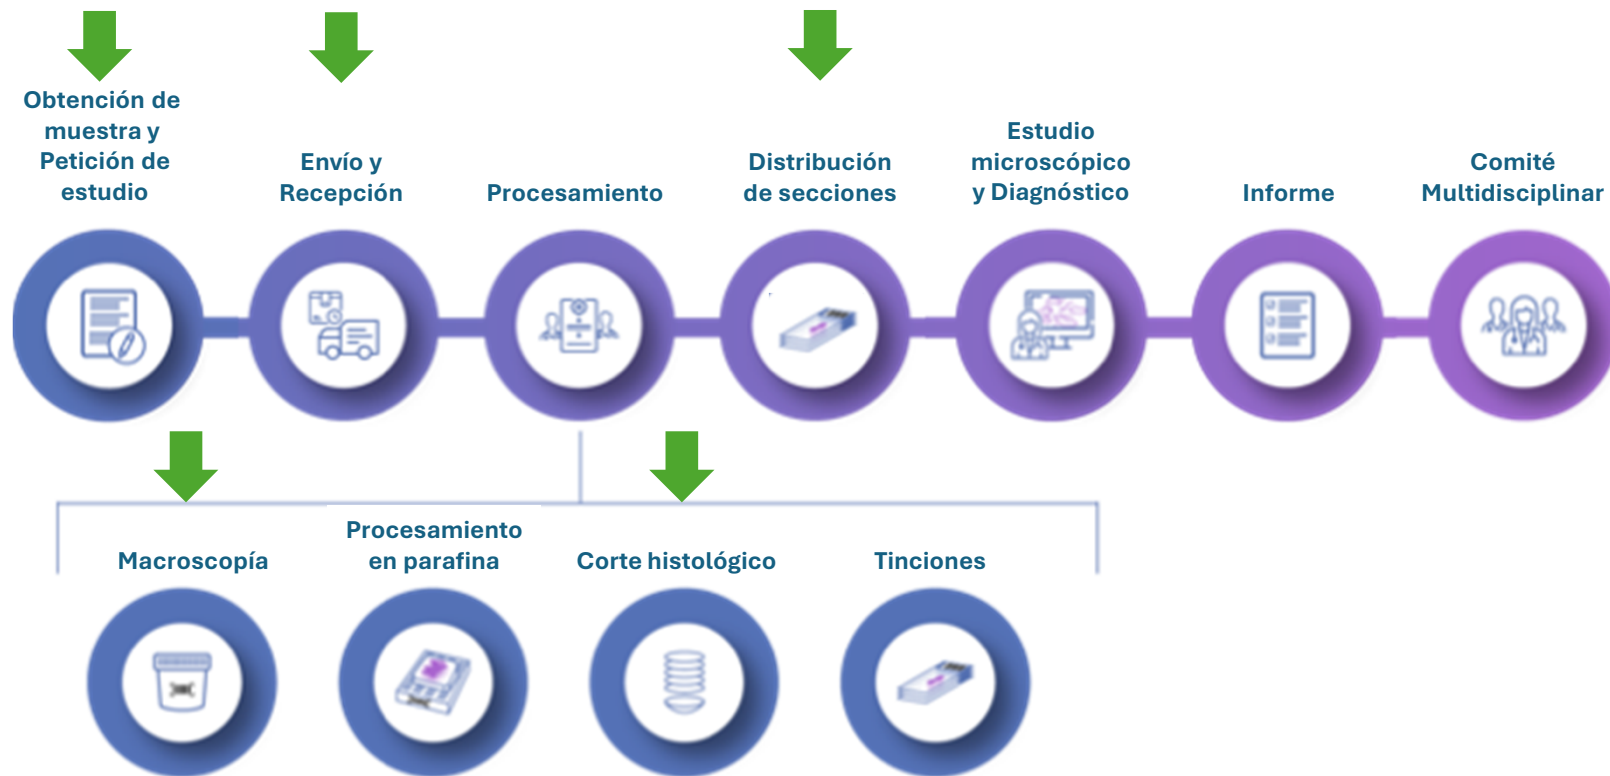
Obtención de muestra y Petición de estudio

Envío y Recepción

Procesamiento

Distribución de secciones

Estudio microscópico y Diagnóstico

Informe

Comité Multidisciplinar

Macroscopía

Procesamiento en parafina

Corte histológico

Tinciones